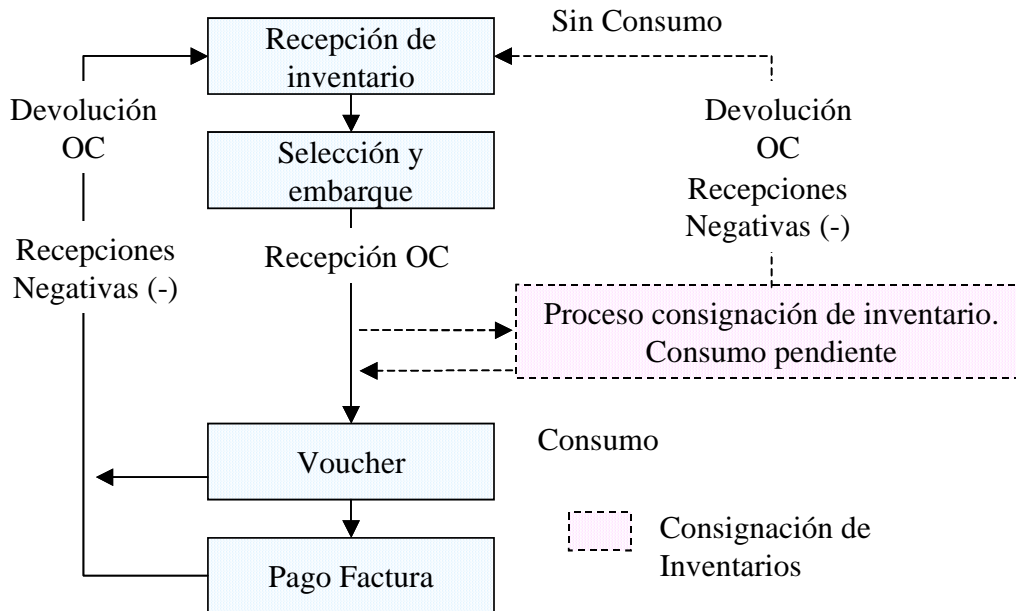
Sin Consumo

Recepción de inventario

Devolución OC

Recepciones Negativas (-)

Selección y embarque

Devolución OC

Recepciones Negativas (-)

Recepción OC

Proceso consignación de inventario. Consumo pendiente

Consumo

Voucher

Pago Factura

Consignación de Inventarios